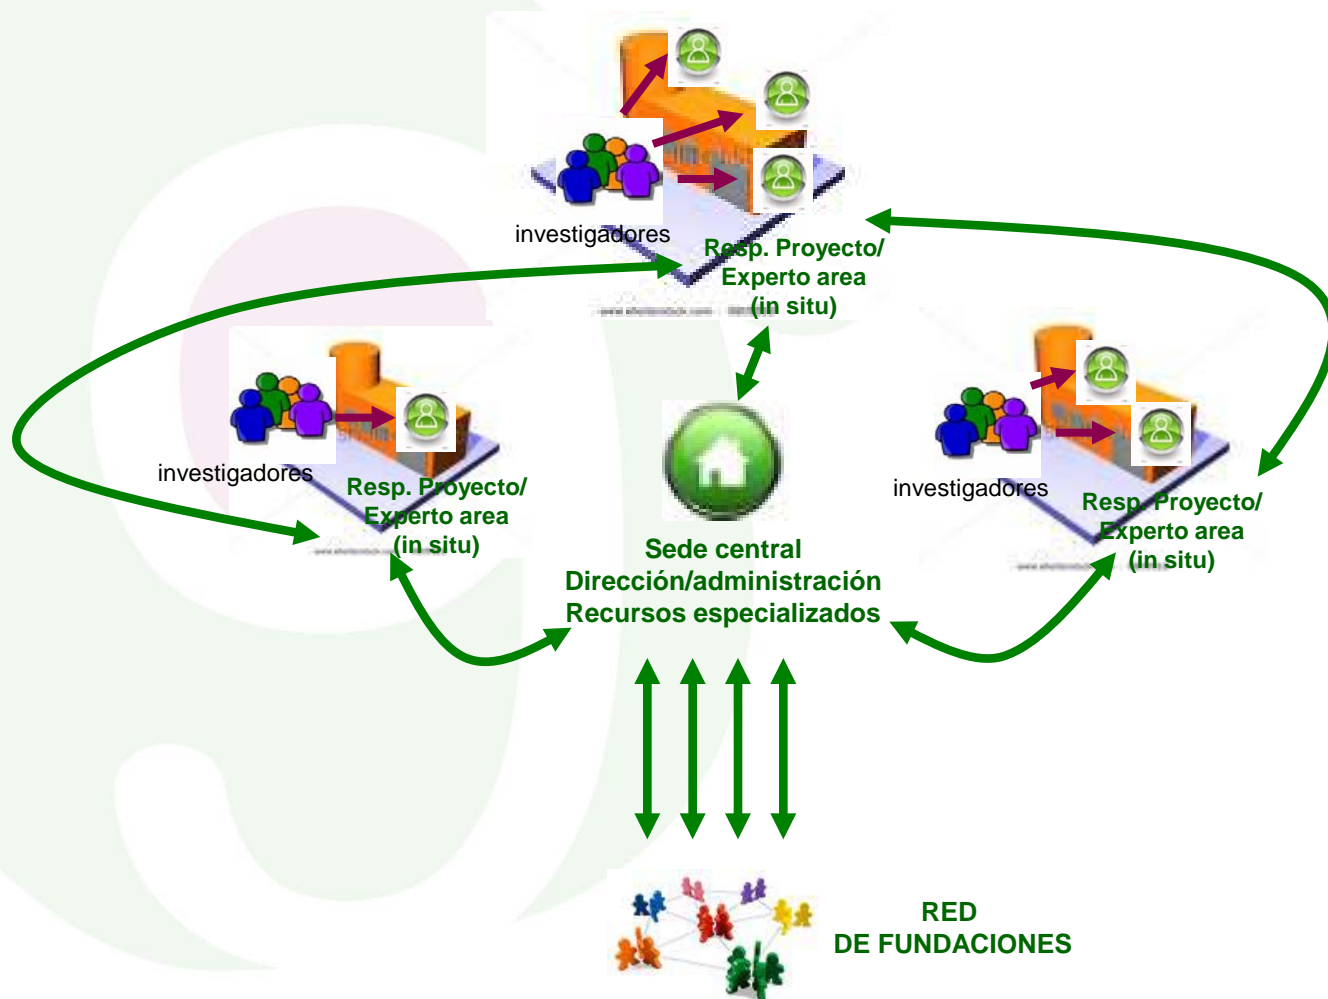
investigadores

Resp. Proyecto/ Experto area (in situ)

investigadores

Resp. Proyecto/ Experto area (in situ)

investigadores

Resp. Proyecto/ Experto area (in situ)

Sede central
Dirección/administración
Recursos especializados

RED
DE FUNDACIONES